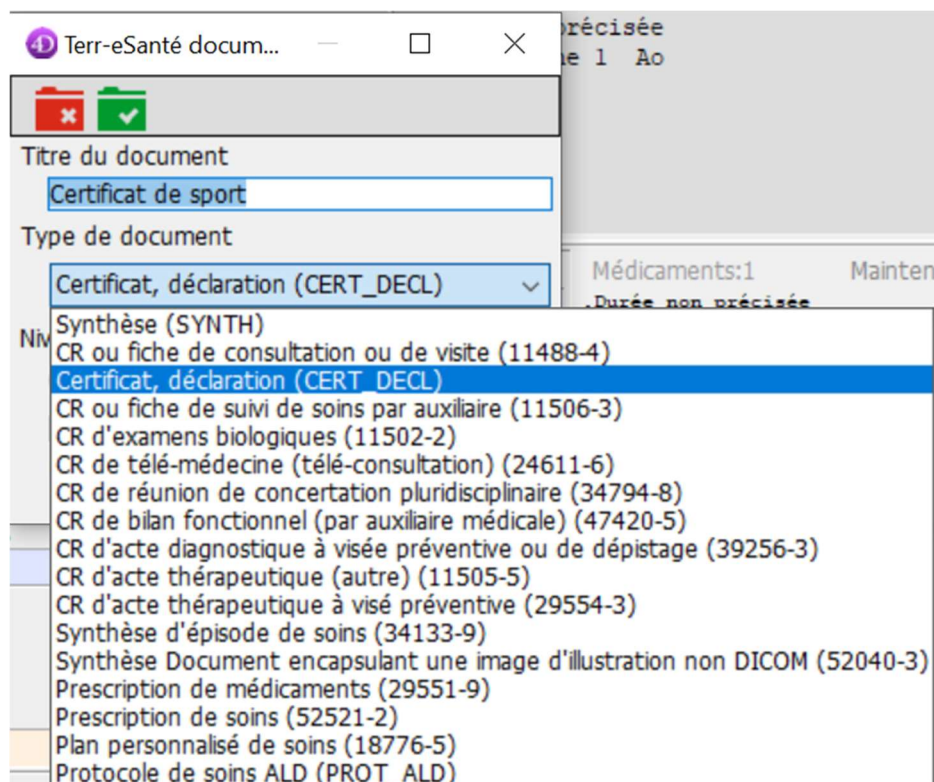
Terr-eSanté docum...

précisée
e 1 Ao

Titre du document
Certificat de sport
Type de document
Certificat, déclaration (CERT_DECL)

Médicaments:1
Mainten
.Durée non précisée

Niv

Synthèse (SYNTH)
CR ou fiche de consultation ou de visite (11488-4)
Certificat, déclaration (CERT_DECL)
CR ou fiche de suivi de soins par auxiliaire (11506-3)
CR d'examens biologiques (11502-2)
CR de télé-médecine (télé-consultation) (24611-6)
CR de réunion de concertation pluridisciplinaire (34794-8)
CR de bilan fonctionnel (par auxiliaire médicale) (47420-5)
CR d'acte diagnostique à visée préventive ou de dépistage (39256-3)
CR d'acte thérapeutique (autre) (11505-5)
CR d'acte thérapeutique à visé préventive (29554-3)
Synthèse d'épisode de soins (34133-9)
Synthèse Document encapsulant une image d'illustration non DICOM (52040-3)
Prescription de médicaments (29551-9)
Prescription de soins (52521-2)
Plan personnalisé de soins (18776-5)
Protocole de soins ALD (PROT_ALD)